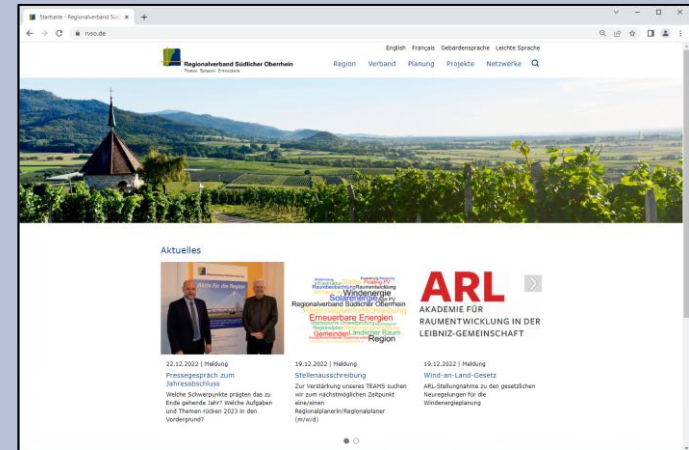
Startseite - Regionalverband Südl ×

rvso.de

English Français Gebärdensprache Leichte Sprache

Regionalverband Südlicher Oberrhein
Planen. Beraten. Entwickeln.

Region Verband Planung Projekte Netzwerke

Aktuelles

Aktiv für die Region

Windenergie
Solarenergie
Regionalverband Südlicher Oberrhein
Erneuerbare Energien
Gemeinden Ländlicher Raum
Region

ARL
AKADEMIE FÜR RAUMENTWICKLUNG IN DER LEIBNIZ-GEMEINSCHAFT

22.12.2022 | Meldung
Pressegespräch zum Jahresabschluss
Welche Schwerpunkte prägten das zu Ende gehende Jahr? Welche Aufgaben und Themen rücken 2023 in den Vordergrund?

19.12.2022 | Meldung
Stellenausschreibung
Zur Verstärkung unseres TEAMS suchen wir zum nächstmöglichen Zeitpunkt eine/einen Regionalplanerin/Regionalplaner (m/w/d)

19.12.2022 | Meldung
Wind-an-Land-Gesetz
ARL-Stellungnahme zu den gesetzlichen Neuregelungen für die Windenergieplanung